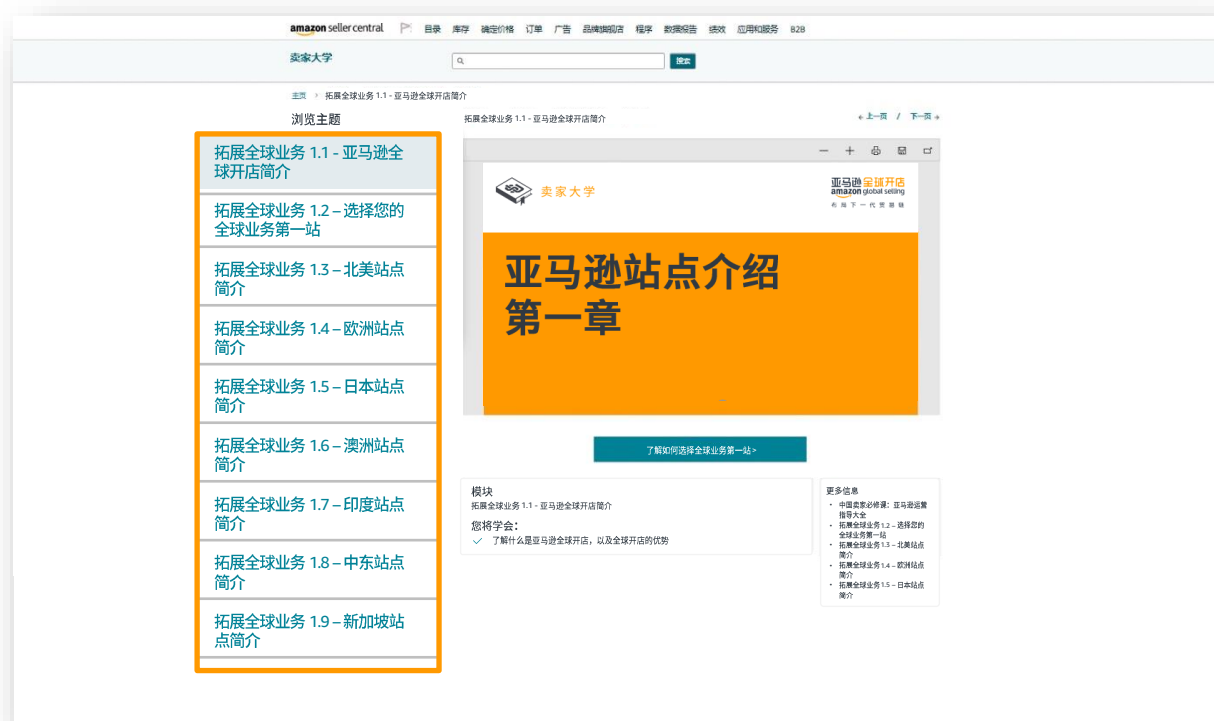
amazon seller central 目录 库存 确定价格 订单 广告 品牌旗舰店 程序 数据报告 绩效 应用和服务 B2B

卖家大学

搜索

主页 > 拓展全球业务 1.1 - 亚马逊全球开店简介

浏览主题

拓展全球业务 1.1 - 亚马逊全球开店简介

拓展全球业务 1.2 – 选择您的全球业务第一站

拓展全球业务 1.3 – 北美站点简介

拓展全球业务 1.4 – 欧洲站点简介

拓展全球业务 1.5 – 日本站点简介

拓展全球业务 1.6 – 澳洲站点简介

拓展全球业务 1.7 – 印度站点简介

拓展全球业务 1.8 – 中东站点简介

拓展全球业务 1.9 – 新加坡站点简介

拓展全球业务 1.1 - 亚马逊全球开店简介

← 上一页 / 下一页 →

卖家大学

亚马逊全球开店
amazon global selling
构筑下一代贸易链

亚马逊站点介绍
第一章

了解如何选择全球业务第一站 >

模块
拓展全球业务 1.1 - 亚马逊全球开店简介

您将学会:
了解什么是亚马逊全球开店，以及全球开店的优势

更多信息
• 中国卖家必修课：亚马逊运营指导大全
• 拓展全球业务 1.2 – 选择您的全球业务第一站
• 拓展全球业务 1.3 – 北美站点简介
• 拓展全球业务 1.4 – 欧洲站点简介
• 拓展全球业务 1.5 – 日本站点简介